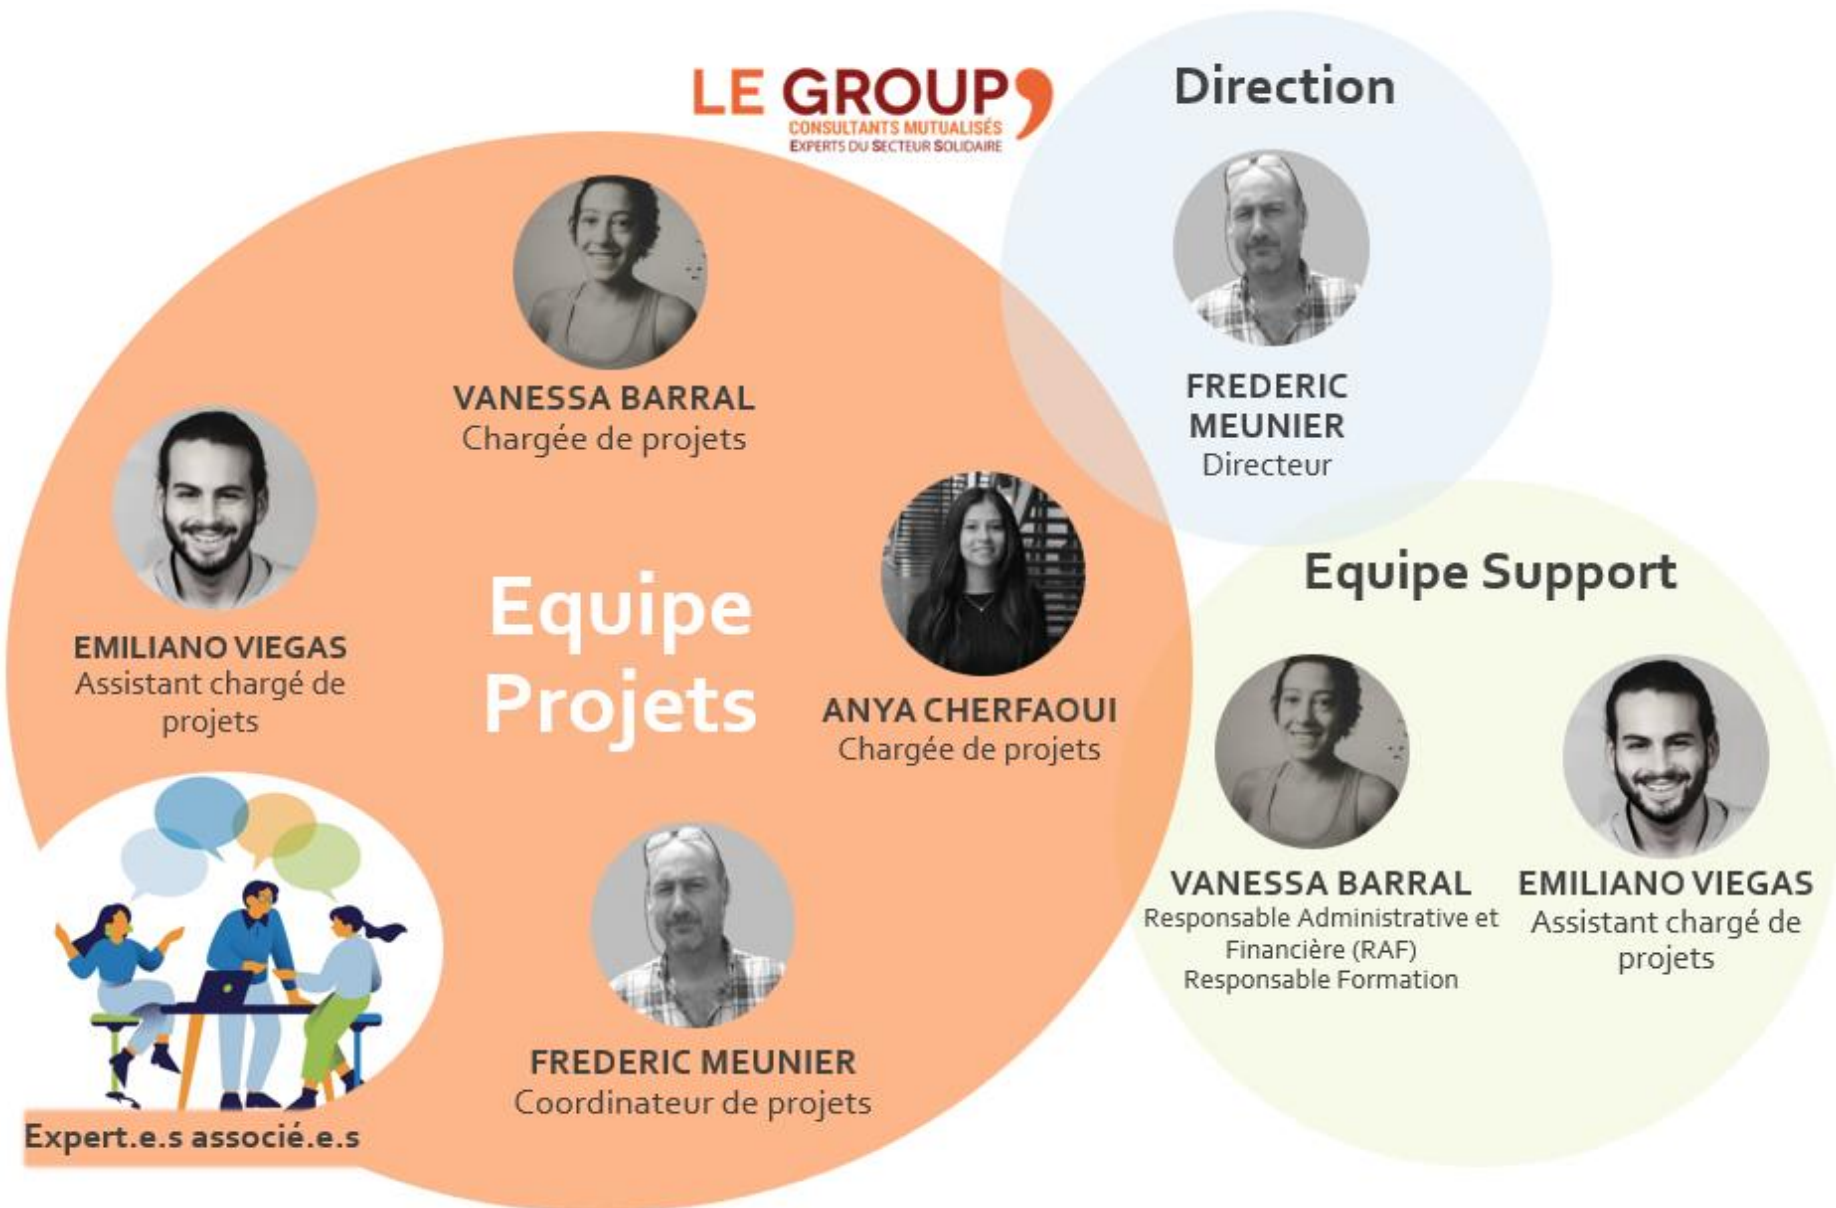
LE GROUP
CONSULTANTS MUTUALISÉS
EXPERTS DU SECTEUR SOLIDAIRE

Direction

FREDERIC MEUNIER
Directeur

VANESSA BARRAL
Chargée de projets

EMILIANO VIEGAS
Assistant chargé de projets

Equipe Projets

ANYA CHERFAOUI
Chargée de projets

FREDERIC MEUNIER
Coordinateur de projets

Expert.e.s associé.e.s

Equipe Support

VANESSA BARRAL
Responsable Administrative et Financière (RAF)
Responsable Formation

EMILIANO VIEGAS
Assistant chargé de projets